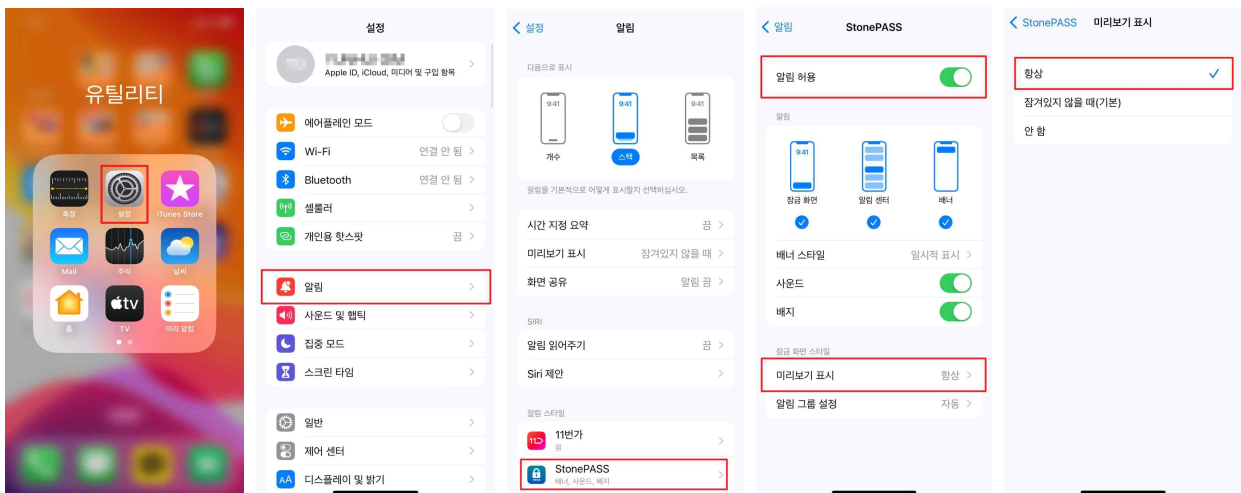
유틸리티

측정
설정
iTunes Store
Mail
주식
날씨
홈
TV
미리 알림

설정

Apple ID, iCloud, 미디어 및 구입 항목

에어플레인 모드
Wi-Fi 연결 안 됨
Bluetooth 연결 안 됨
셀룰러
개인용 핫스팟 끔

알림
사운드 및 햅틱
집중 모드
스크린 타임

일반
제어 센터
디스플레이 및 밝기

< 설정 알림

다음으로 표시
9:41 9:41 9:41
개수 스택 목록

알림을 기본적으로 어떻게 표시할지 선택하십시오.

시간 지정 요약 끔
미리보기 표시 잠겨있지 않을 때
화면 공유 알림 끔

SIRI
알림 읽어주기 끔
Siri 제안

알림 스타일
11번가
끔
StonePASS
배너, 사운드, 배지

< 알림 StonePASS

알림 허용

알림
9:41
잠금 화면 알림 센터 배너

배너 스타일 일시적 표시
사운드
배지

잠금 화면 스타일
미리보기 표시 항상
알림 그룹 설정 자동

< StonePASS 미리보기 표시

항상
잠겨있지 않을 때(기본)
안 함